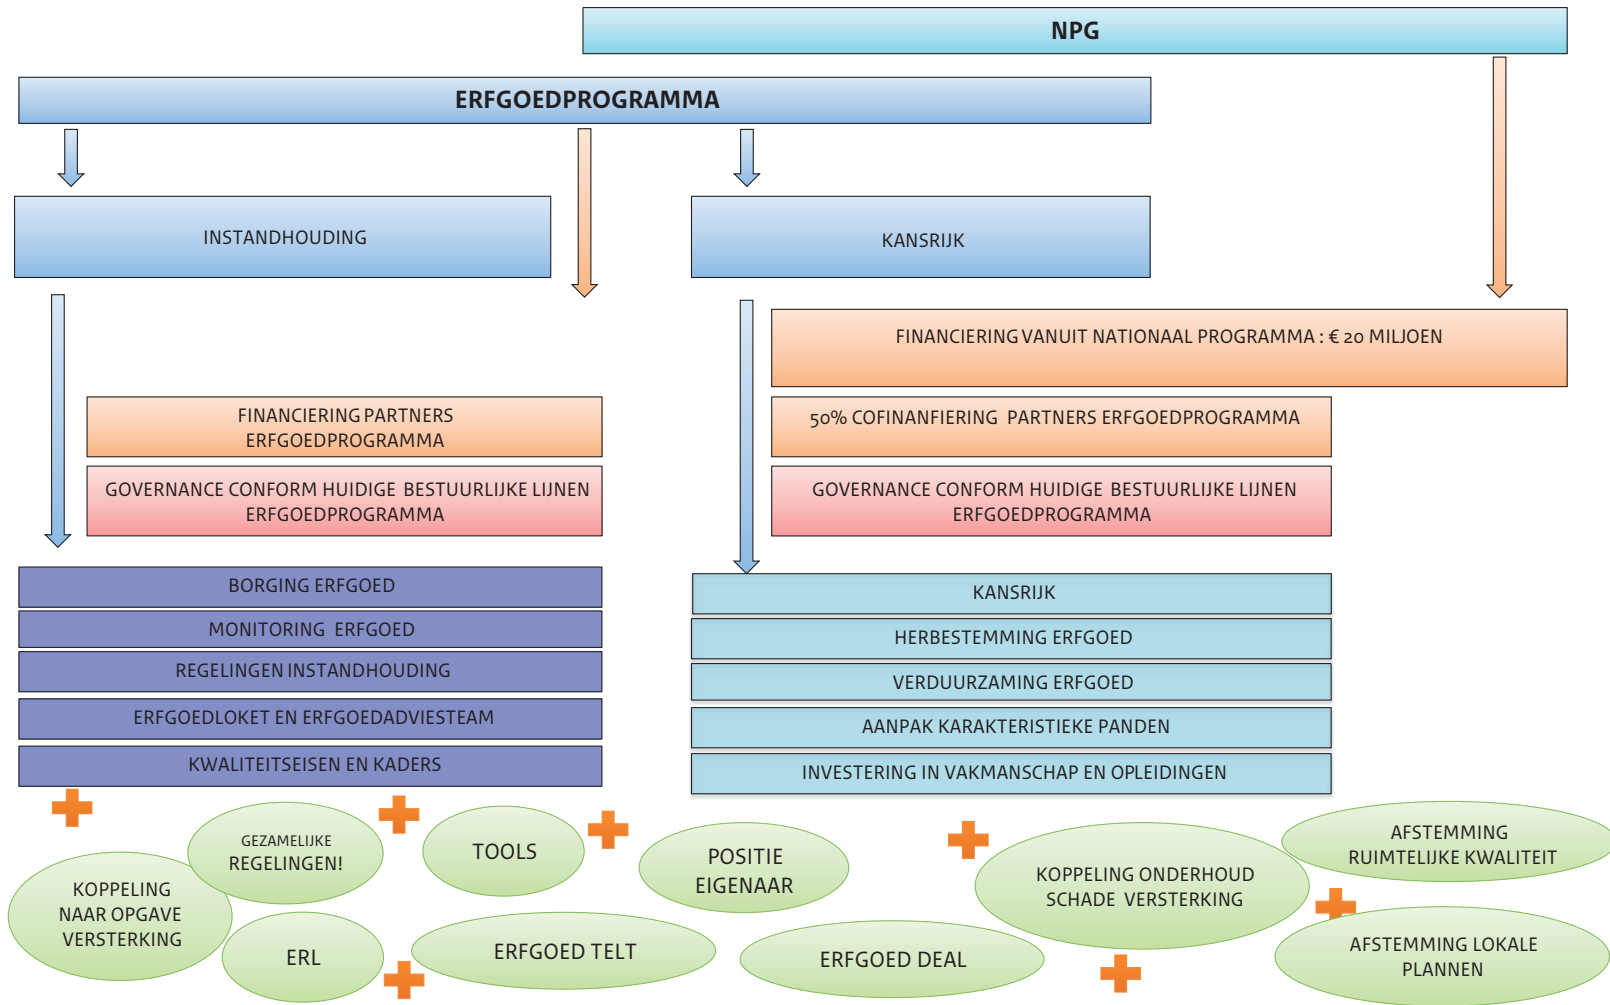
NPG

ERFGOEDPROGRAMMA

INSTANDHOUDING

KANSRIJK

FINANCIERING VANUIT NATIONAAL PROGRAMMA : € 20 MILJOEN

FINANCIERING PARTNERS ERFGOEDPROGRAMMA

50% COFINANFIERING PARTNERS ERFGOEDPROGRAMMA

GOVERNANCE CONFORM HUIDIGE BESTUURLIJKE LIJNEN ERFGOEDPROGRAMMA

GOVERNANCE CONFORM HUIDIGE BESTUURLIJKE LIJNEN ERFGOEDPROGRAMMA

BORGING ERFGOED

MONITORING ERFGOED

REGELINGEN INSTANDHOUDING

ERFGOEDLOKET EN ERFGOEDADVIESTEAM

KWALITEITSEISEN EN KADERS

KANSRIJK

HERBESTEMMING ERFGOED

VERDUURZAMING ERFGOED

AANPAK KARAKTERISTIEKE PANDEN

INVESTERING IN VAKMANSCHAP EN OPLEIDINGEN

GEZAMELIJKE REGELINGEN!

TOOLS

POSITIE EIGENAAR

KOPPELING ONDERHOUD SCHADE VERSTERKING

AFSTEMMING RUIMTELIJKE KWALITEIT

KOPPELING NAAR OPGAVE VERSTERKING

ERL

ERFGOED TELT

ERFGOED DEAL

AFSTEMMING LOKALE PLANNEN